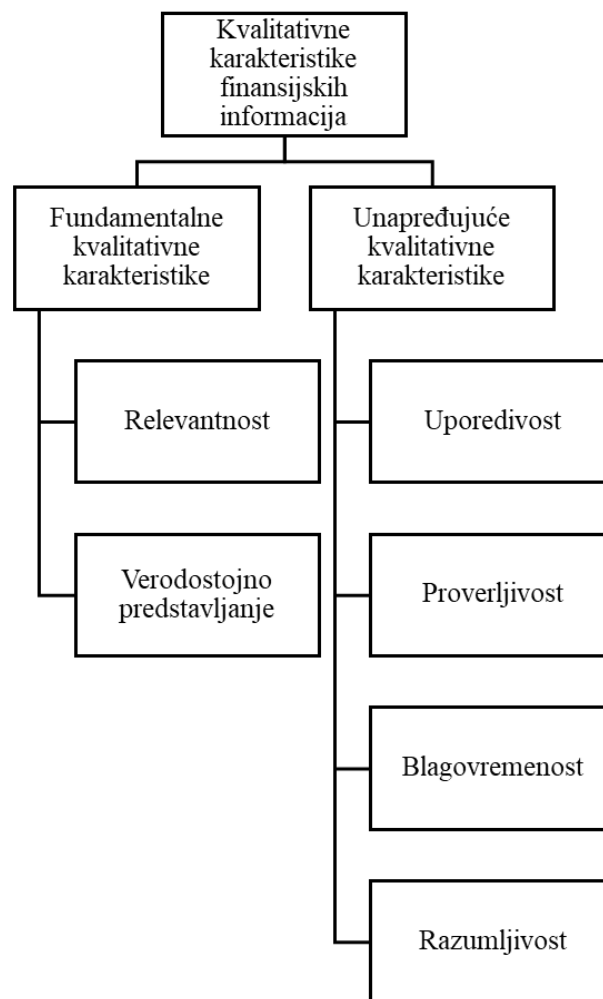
Kvalitativne karakteristike finansijskih informacija

Fundamentalne kvalitativne karakteristike

Relevantnost

Verodostojno predstavljanje

Unapređujuće kvalitativne karakteristike

Uporedivost

Proverljivost

Blagovremenost

Razumljivost